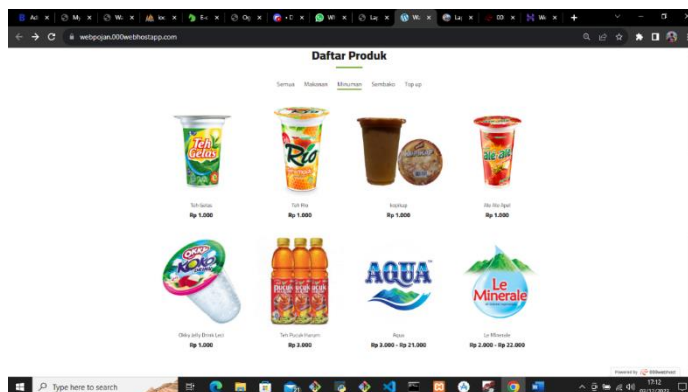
Ad × | My × | W: × | kx × | E× × | Op × | • D × | W × | Lay × | W × | La × | DD × | W × | +

webpojan.000webhostapp.com

Daftar Produk

Semua Makanan Minuman Sembako Top up

Teh Gelas
Teh Gelas
Rp 1.000

Rio
Teh Rio
Rp 1.000

Icejup
Rp 1.000

Ale-Ale
Ale-Ale Apel
Rp 1.000

Okky Koko
Okky Jelly Drink Leci
Rp 1.000

Pucuk Harum
Teh Pucuk Harum
Rp 3.000

AQUA
Aqua
Rp 3.000 - Rp 21.000

Le Minerale
Le Minerale
Rp 2.000 - Rp 22.000

Powered by 000webhost

Type here to search

17:12